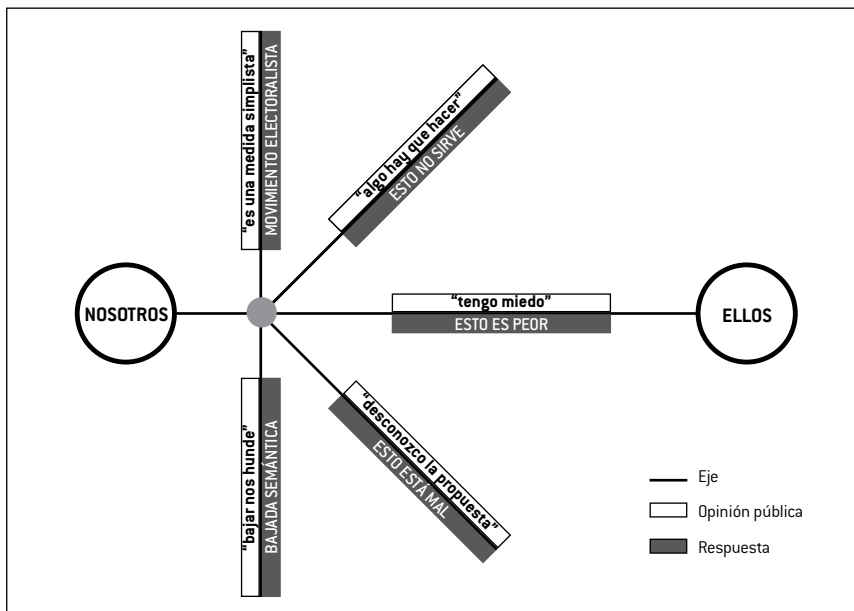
"es una medida simplista"
MOVIMIENTO ELECTORALISTA

"algo hay que hacer"
ESTO NO SIRVE

NOSOTROS

"tengo miedo"
ESTO ES PEOR

ELLOS

"bajar nos hunde"
BAJADA SEMÁNTICA

"desconozco la propuesta"
ESTO ESTÁ MAL

Eje
Opinión pública
Respuesta